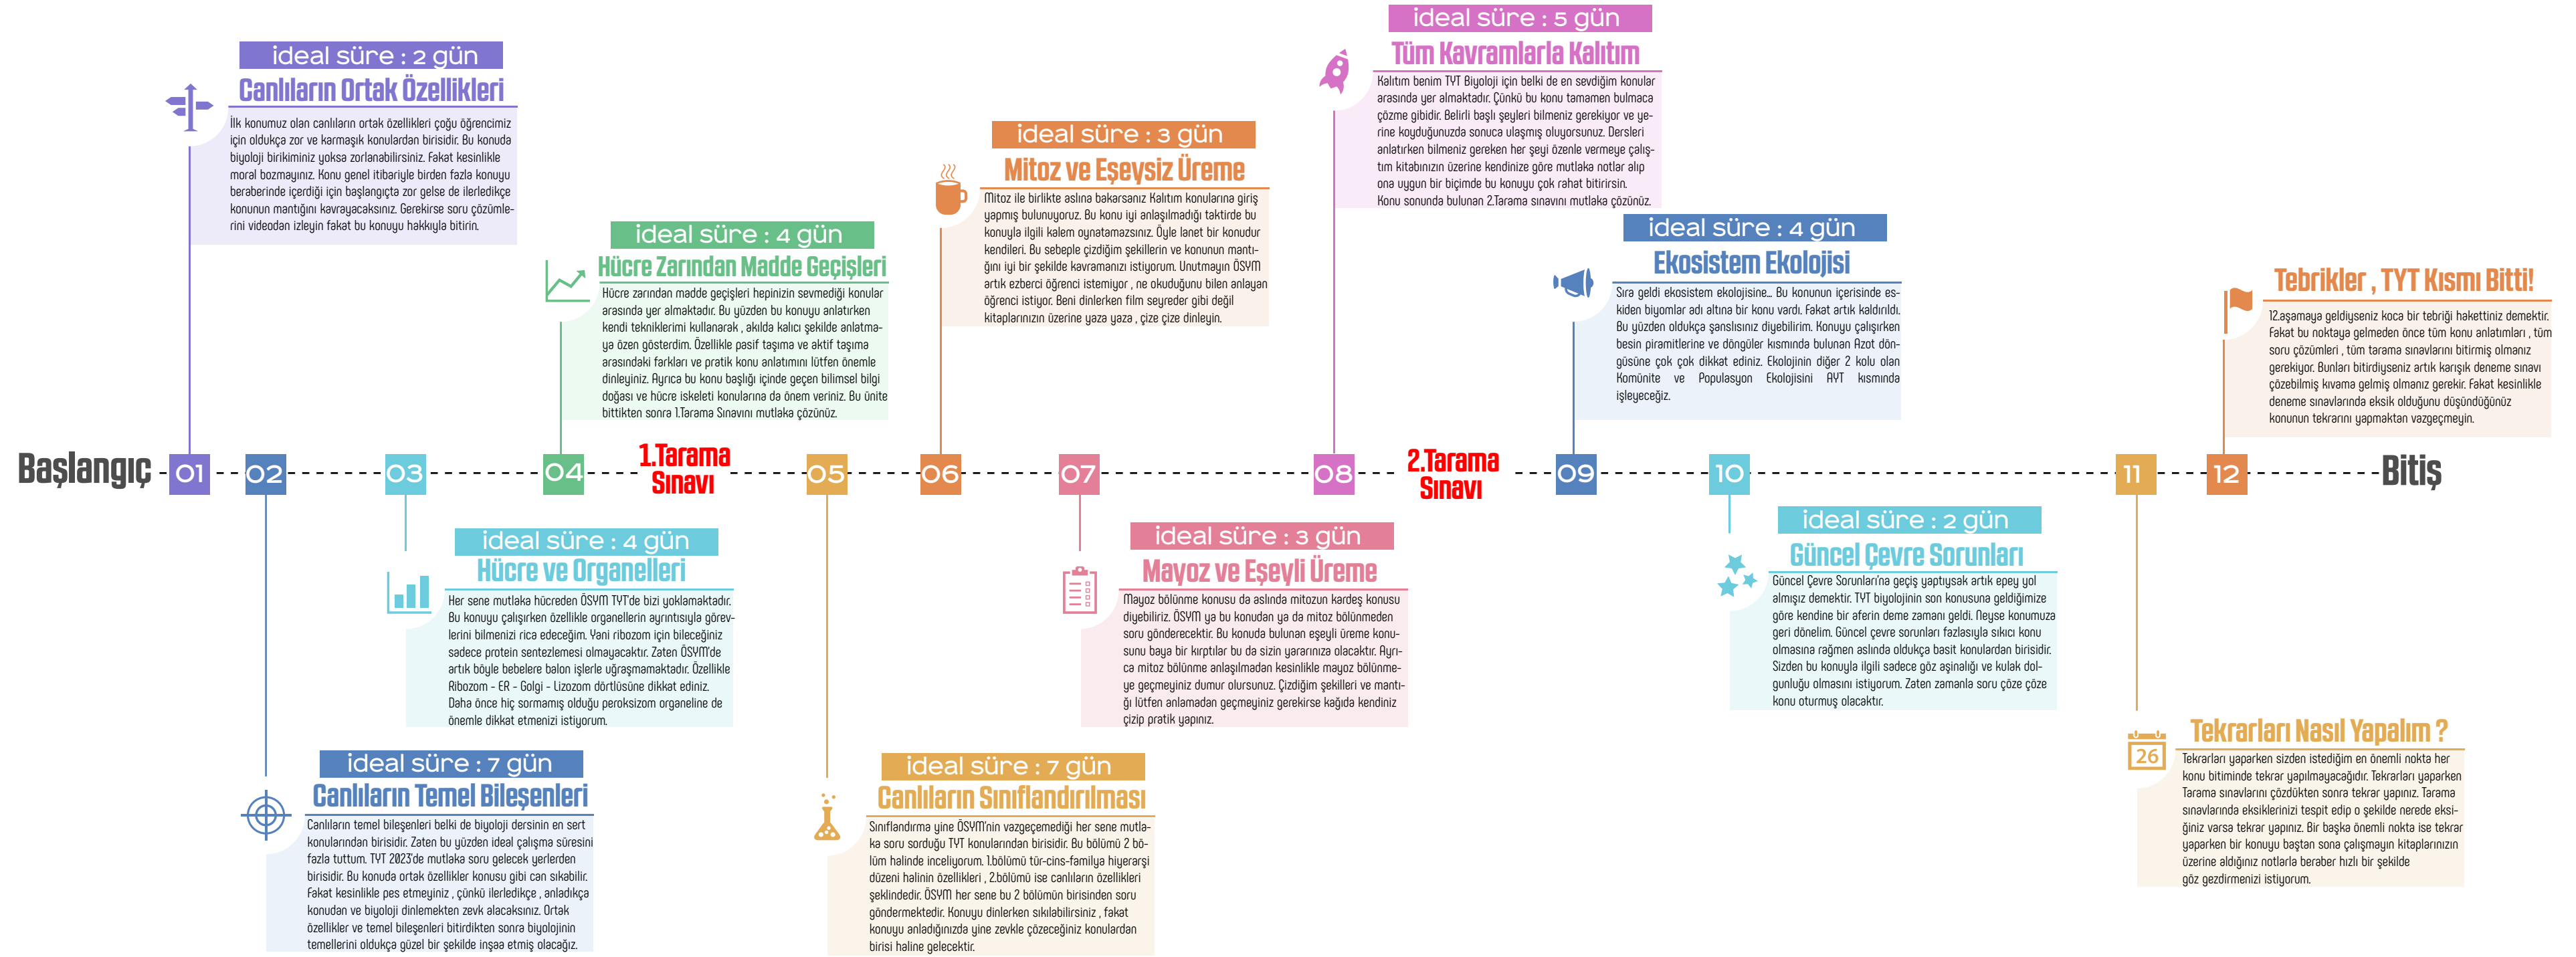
Başlangıç 01 02 03 04 1.Tarama Sınavı 05 06 07 08 2.Tarama Sınavı 09 10 11 12 Bitiş

ideal süre : 2 gün
Canlıların Ortak Özellikleri
İlk konumuz olan canlıların ortak özellikleri çoğu öğrencimiz için oldukça zor ve karmaşık konulardan birisidir. Bu konuda biyoloji birikiminiz yoksa zorlanabilirsiniz. Fakat kesinlikle moral bozmayınız. Konu genel itibariyle birden fazla konuyu beraberinde içerdiği için başlangıçta zor gelse de ilerledikçe konunun mantığını kavrayacaksınız. Gerekirse soru çözümlerini videodan izleyin fakat bu konuyu hakkıyla bitirin.

ideal süre : 7 gün
Canlıların Temel Bileşenleri
Canlıların temel bileşenleri belki de biyoloji dersinin en sert konularından birisidir. Zaten bu yüzden ideal çalışma süresini fazla tuttum. TYT 2023'de mutlaka soru gelecek yerlerden birisidir. Bu konuda ortak özellikler konusu gibi can sıkabilir. Fakat kesinlikle pes etmeyiniz , çünkü ilerledikçe , anladıkça konudan ve biyoloji dinlemekten zevk alacaksınız. Ortak özellikler ve temel bileşenleri bitirdikten sonra biyolojinin temellerini oldukça güzel bir şekilde inşaa etmiş olacağız.

ideal süre : 4 gün
Hücre ve Organelleri
Her sene mutlaka hücreden ÖSYM TYT'de bizi yoklamaktadır. Bu konuyu çalışırken özellikle organellerin ayrıntısıyla görevlerini bilmenizi rica edeceğim. Yani ribozom için bileceğiniz sadece protein sentezlemesi olmayacaktır. Zaten ÖSYM'de artık böyle bebelere balon işlerle uğraşmamaktadır. Özellikle Ribozom - ER - Golgi - Lizozom dörtlüsüne dikkat ediniz. Daha önce hiç sormamış olduğu peroksizom organeline de önemle dikkat etmenizi istiyorum.

ideal süre : 4 gün
Hücre Zarından Madde Geçişleri
Hücre zarından madde geçişleri hepinizin sevmediği konular arasında yer almaktadır. Bu yüzden bu konuyu anlatırken kendi tekniklerimi kullanarak , akılda kalıcı şekilde anlatmaya özen gösterdim. Özellikle pasif taşıma ve aktif taşıma arasındaki farkları ve pratik konu anlatımını lütfen önemle dinleyiniz. Ayrıca bu konu başlığı içinde geçen bilimsel bilgi doğası ve hücre iskeleti konularına da önem veriniz. Bu ünite bittikten sonra 1.Tarama Sınavını mutlaka çözünüz.

ideal süre : 7 gün
Canlıların Sınıflandırılması
Sınıflandırma yine ÖSYM'nin vazgeçemediği her sene mutlaka soru sorduğu TYT konularından birisidir. Bu bölümü 2 bölüm halinde inceliyorum. 1.bölümü tür-cins-familya hiyerarşi düzeni halinin özellikleri , 2.bölümü ise canlıların özellikleri şeklindedir. ÖSYM her sene bu 2 bölümün birisinden soru göndermektedir. Konuyu dinlerken sıkılabilirsiniz , fakat konuyu anladığınızda yine zevkle çözeceğiniz konulardan birisi haline gelecektir.

ideal süre : 3 gün
Mitoz ve Eşeysiz Üreme
Mitoz ile birlikte aslına bakarsanız Kalıtım konularına giriş yapmış bulunuyoruz. Bu konu iyi anlaşılmadığı taktirde bu konuyla ilgili kalem oynatamazsınız. Öyle lanet bir konudur kendileri. Bu sebeple çizdiğim şekillerin ve konunun mantığını iyi bir şekilde kavramanızı istiyorum. Unutmayın ÖSYM artık ezberci öğrenci istemiyor , ne okuduğunu bilen anlayan öğrenci istiyor. Beni dinlerken film seyreder gibi değil kitaplarınızın üzerine yaza yaza , çize çize dinleyin.

ideal süre : 3 gün
Mayoz ve Eşeyli Üreme
Mayoz bölünme konusu da aslında mitozun kardeş konusu diyebiliriz. ÖSYM ya bu konudan ya da mitoz bölünmeden soru gönderecektir. Bu konuda bulunan eşeyli üreme konusunu baya bir kırptılar bu da sizin yararınıza olacaktır. Ayrıca mitoz bölünme anlaşılmadan kesinlikle mayoz bölünmeye geçmeyiniz dumur olursunuz. Çizdiğim şekilleri ve mantığı lütfen anlamadan geçmeyiniz gerekirse kağıda kendiniz çizip pratik yapınız.

ideal süre : 5 gün
Tüm Kavramlarla Kalıtım
Kalıtım benim TYT Biyoloji için belki de en sevdiğim konular arasında yer almaktadır. Çünkü bu konu tamamen bulmaca çözme gibidir. Belirli başlı şeyleri bilmeniz gerekiyor ve yerine koyduğunuzda sonuca ulaşmış oluyorsunuz. Dersleri anlatırken bilmeniz gereken her şeyi özenle vermeye çalıştım kitabınızın üzerine kendinize göre mutlaka notlar alıp ona uygun bir biçimde bu konuyu çok rahat bitirirsin. Konu sonunda bulunan 2.Tarama sınavını mutlaka çözünüz.

ideal süre : 4 gün
Ekosistem Ekolojisi
Sıra geldi ekosistem ekolojisine... Bu konunun içerisinde eskiden biyomlar adı altına bir konu vardı. Fakat artık kaldırıldı. Bu yüzden oldukça şanslısınız diyebilirim. Konuyu çalışırken besin piramitlerine ve döngüler kısmında bulunan Azot döngüsüne çok çok dikkat ediniz. Ekolojinin diğer 2 kolu olan Kominite ve Populasyon Ekolojisini AYT kısmında işleyeceğiz.

ideal süre : 2 gün
Güncel Çevre Sorunları
Güncel Çevre Sorunları'na geçiş yaptıysak artık epey yol almışız demektir. TYT biyolojinin son konusuna geldiğimize göre kendine bir aferin deme zamanı geldi. Neyse konumuza geri dönelim. Güncel çevre sorunları fazlasıyla sıkıcı konu olmasına rağmen aslında oldukça basit konulardan birisidir. Sizden bu konuyla ilgili sadece göz aşinalığı ve kulak dolgunluğu olmasını istiyorum. Zaten zamanla soru çöze çöze konu oturmuş olacaktır.

Tebrikler , TYT Kısmı Bitti!
12.aşamaya geldiyseniz koca bir tebriği hakettiniz demektir. Fakat bu noktaya gelmeden önce tüm konu anlatımları , tüm soru çözümleri , tüm tarama sınavlarını bitirmiş olmanız gerekiyor. Bunları bitirdiyseniz artık karışık deneme sınavı çözebilmiş kıvama gelmiş olmanız gerekir. Fakat kesinlikle deneme sınavlarında eksik olduğunu düşündüğünüz konunun tekrarını yapmaktan vazgeçmeyin.

26
Tekrarları Nasıl Yapalım ?
Tekrarları yaparken sizden istediğim en önemli nokta her konu bitiminde tekrar yapılmayacağıdır. Tekrarları yaparken Tarama sınavlarını çözdükten sonra tekrar yapınız. Tarama sınavlarında eksiklerinizi tespit edip o şekilde nerede eksiğiniz varsa tekrar yapınız. Bir başka önemli nokta ise tekrar yaparken bir konuyu baştan sona çalışmayın kitaplarınızın üzerine aldığınız notlarla beraber hızlı bir şekilde göz gezdirmenizi istiyorum.